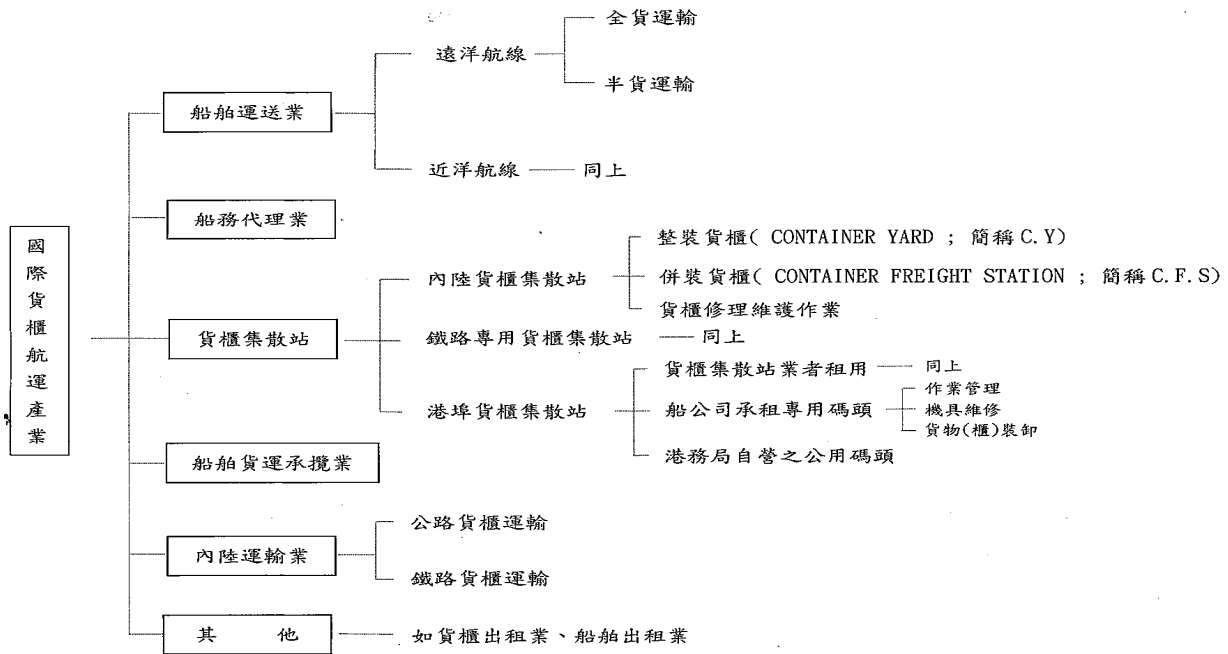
國際貨櫃航運產業

船舶運送業
遠洋航線
全貨運輸
半貨運輸
近洋航線 —— 同上

船務代理業

貨櫃集散站
內陸貨櫃集散站
整裝貨櫃( CONTAINER YARD ; 簡稱C.Y)
併裝貨櫃( CONTAINER FREIGHT STATION ; 簡稱C.F.S)
貨櫃修理維護作業
鐵路專用貨櫃集散站 —— 同上
港埠貨櫃集散站
貨櫃集散站業者租用 —— 同上
船公司承租專用碼頭
作業管理
機具維修
貨物(櫃)裝卸
港務局自營之公用碼頭

船舶貨運承攬業

內陸運輸業
公路貨櫃運輸
鐵路貨櫃運輸

其 他 —— 如貨櫃出租業、船舶出租業